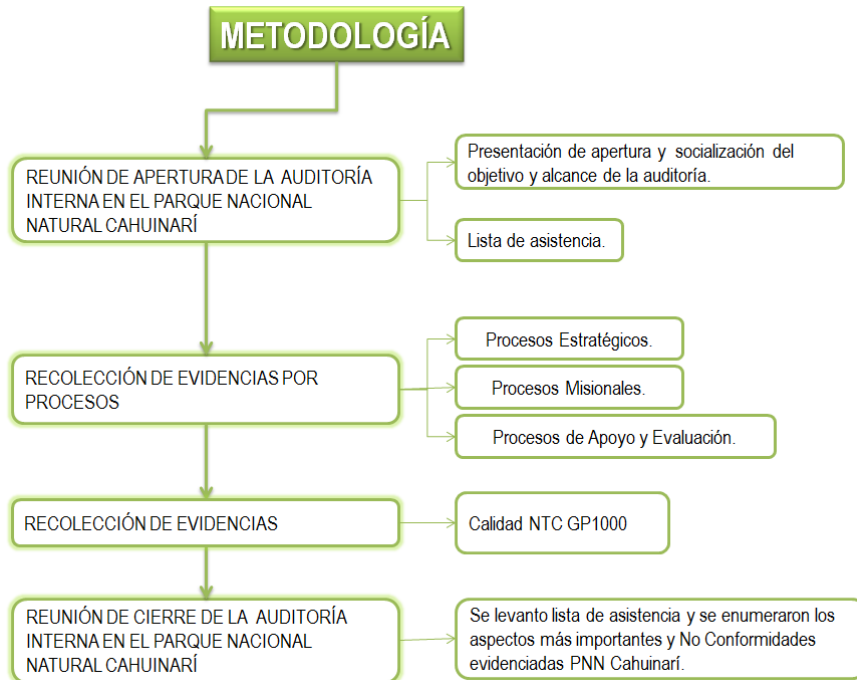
METODOLOGÍA

REUNIÓN DE APERTURA DE LA AUDITORÍA INTERNA EN EL PARQUE NACIONAL NATURAL CAHUINARÍ

Presentación de apertura y socialización del objetivo y alcance de la auditoría.

Lista de asistencia.

RECOLECCIÓN DE EVIDENCIAS POR PROCESOS

Procesos Estratégicos.

Procesos Misionales.

Procesos de Apoyo y Evaluación.

RECOLECCIÓN DE EVIDENCIAS

Calidad NTC GP1000

REUNIÓN DE CIERRE DE LA AUDITORÍA INTERNA EN EL PARQUE NACIONAL NATURAL CAHUINARÍ

Se levanto lista de asistencia y se enumeraron los aspectos más importantes y No Conformidades evidenciadas PNN Cahuinarí.